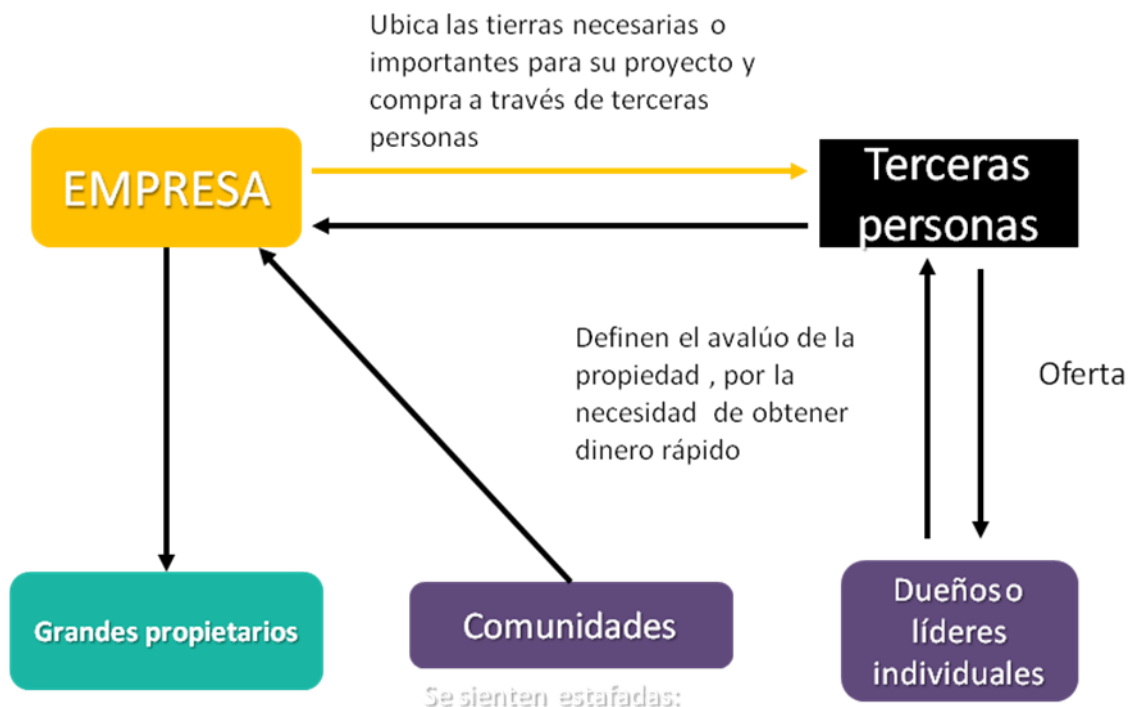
Ubica las tierras necesarias o importantes para su proyecto y compra a través de terceras personas

EMPRESA

Terceras personas

Definen el avalúo de la propiedad , por la necesidad de obtener dinero rápido

Oferta

Grandes propietarios

Comunidades

Se sienten estafadas:

Dueños o líderes individuales